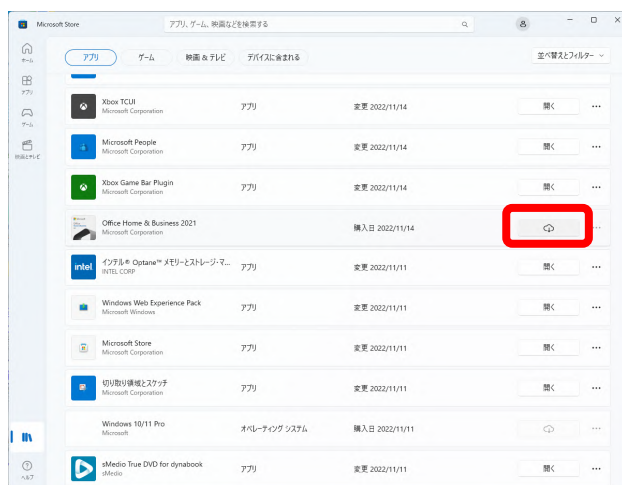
Microsoft Store

アプリ、ゲーム、映画などを検索する

ホーム
アプリ
ゲーム
映画とテレビ

アプリ　ゲーム　映画 & テレビ　デバイスに含まれる

並べ替えとフィルター

Xbox TCUI
Microsoft Corporation
アプリ
変更 2022/11/14
開く

Microsoft People
Microsoft Corporation
アプリ
変更 2022/11/14
開く

Xbox Game Bar Plugin
Microsoft Corporation
アプリ
変更 2022/11/14
開く

Office Home & Business 2021
Microsoft Corporation
購入日 2022/11/14

インテル® Optane™ メモリーとストレージ・マ...
INTEL CORP
アプリ
変更 2022/11/11
開く

Windows Web Experience Pack
Microsoft Windows
アプリ
変更 2022/11/11
開く

Microsoft Store
Microsoft Corporation
アプリ
変更 2022/11/11
開く

切り取り領域とスケッチ
Microsoft Corporation
アプリ
変更 2022/11/11
開く

Windows 10/11 Pro
Microsoft
オペレーティング システム
購入日 2022/11/11

sMedio True DVD for dynabook
sMedio
アプリ
変更 2022/11/11
開く

ヘルプ